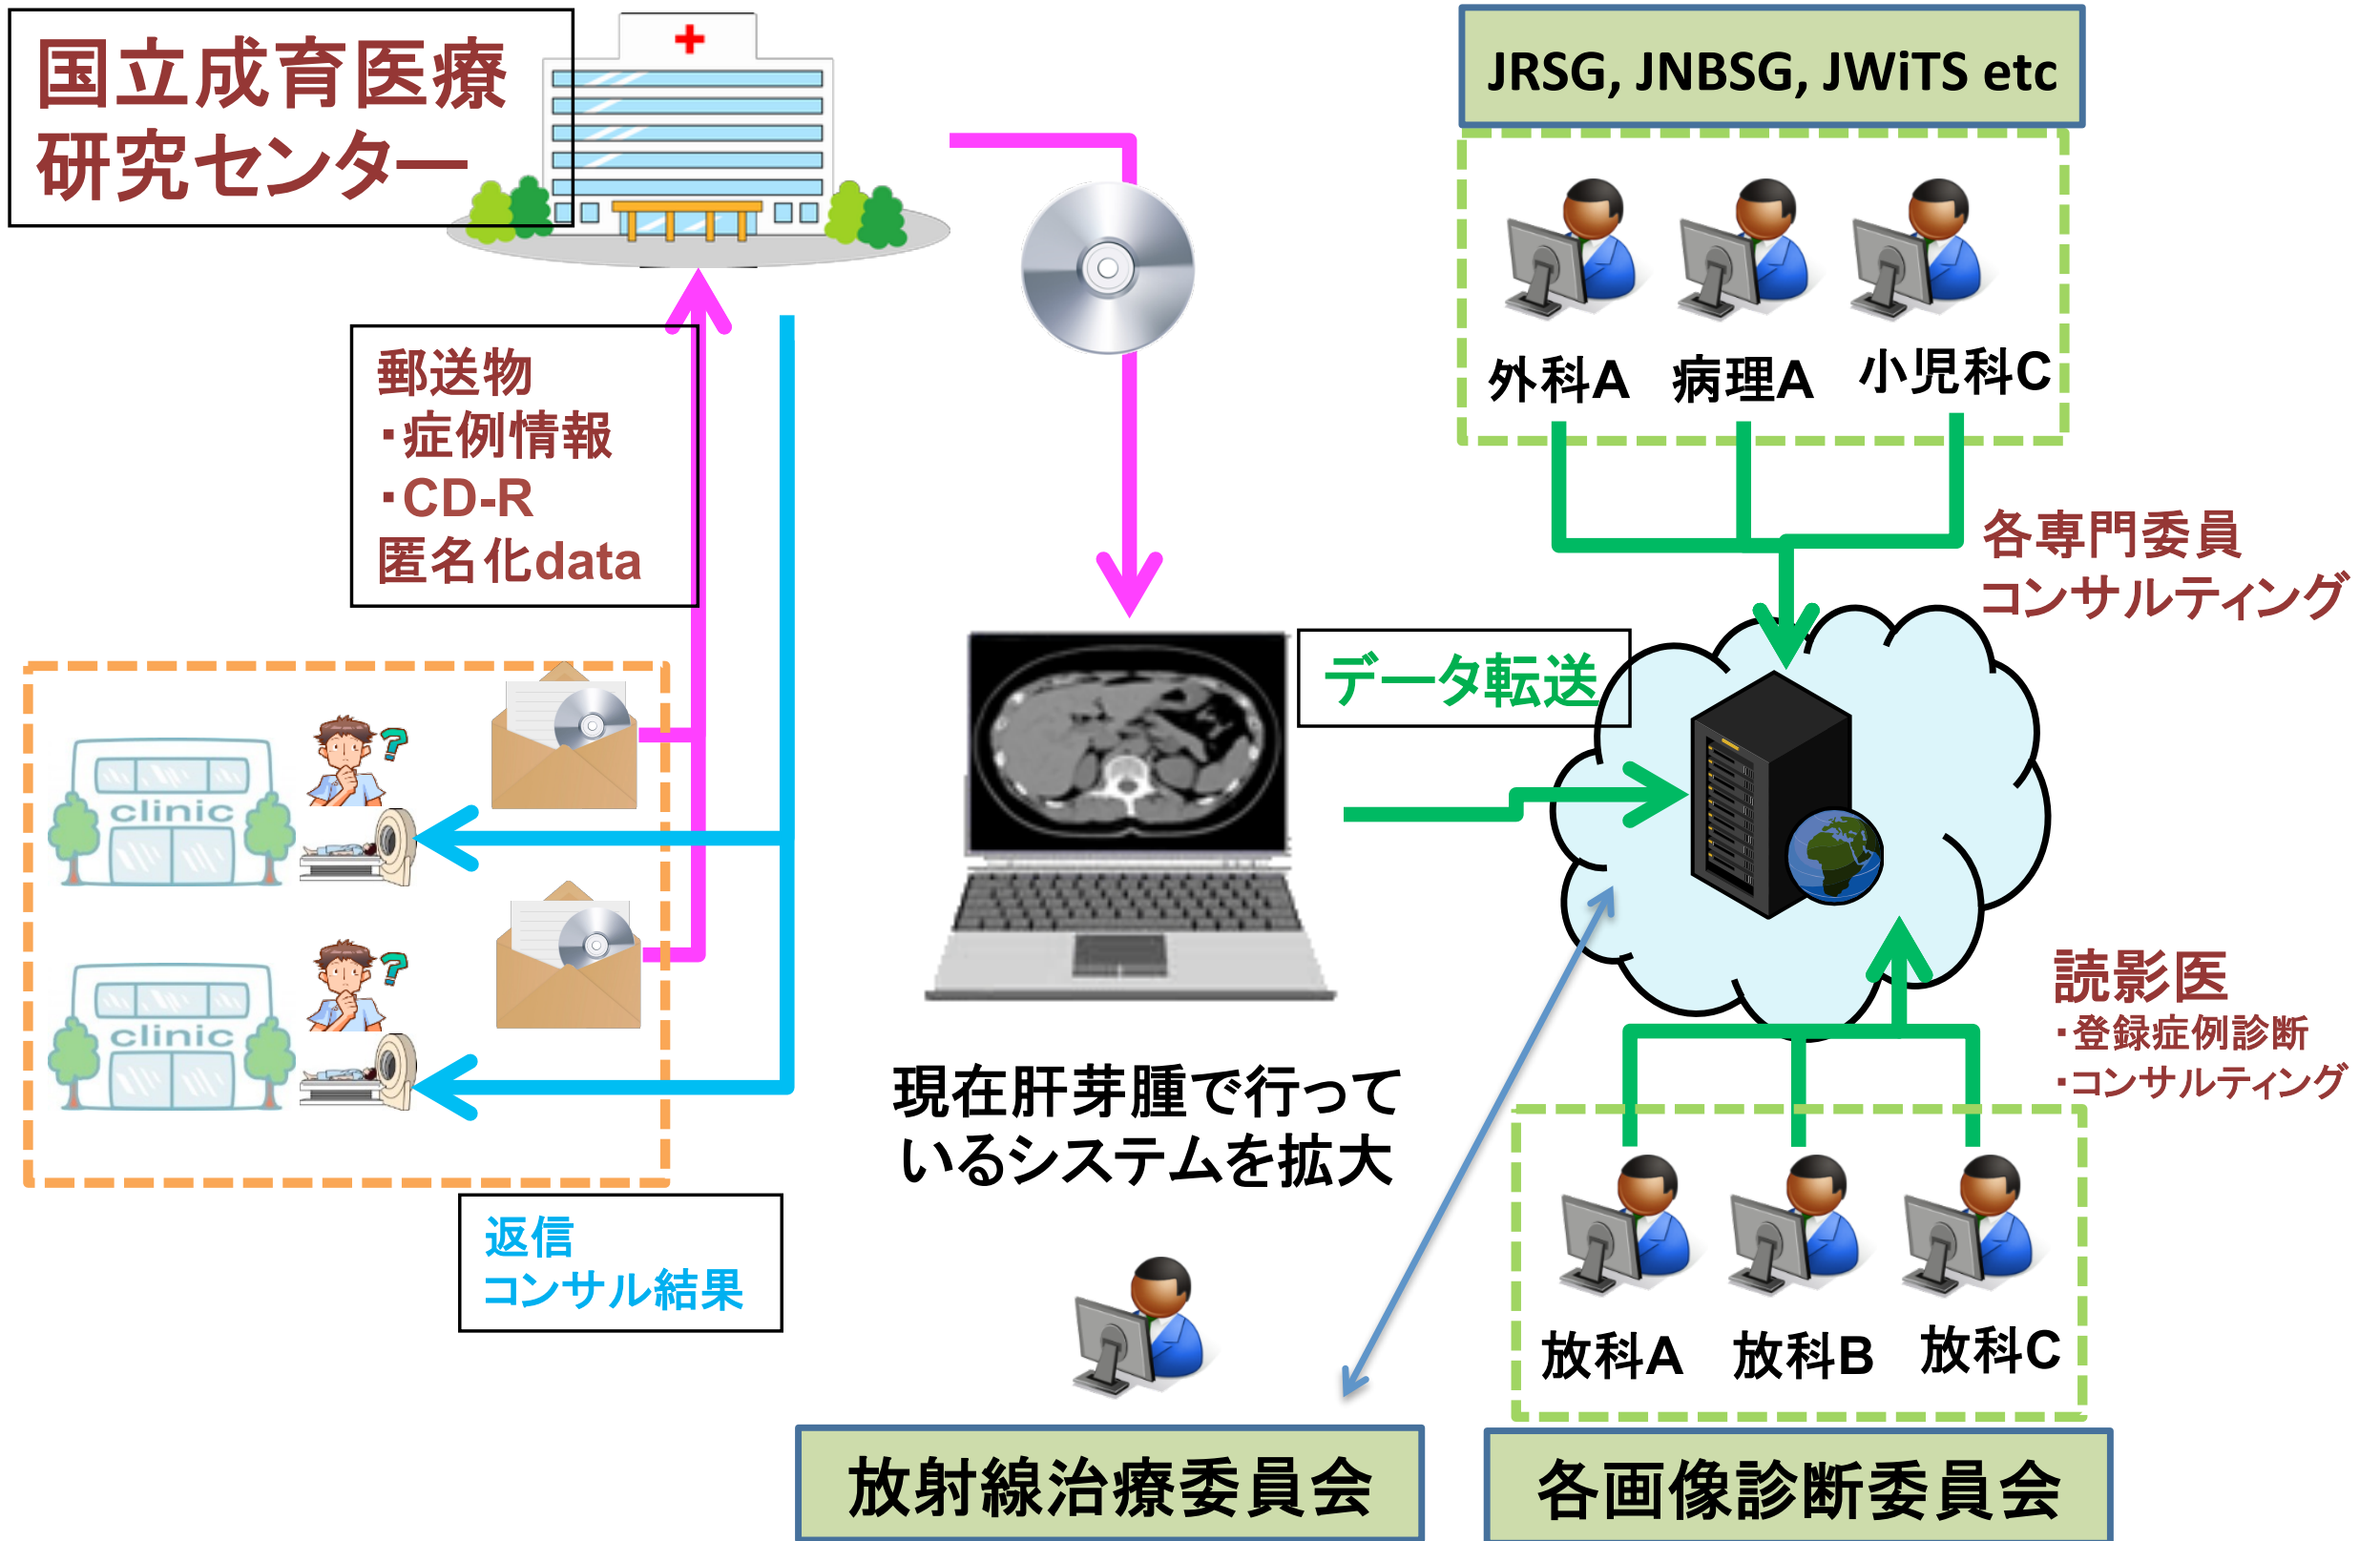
国立成育医療
研究センター

JRSG, JNBSG, JWiTS etc

外科A　病理A　小児科C

各専門委員
コンサルティング

郵送物
・症例情報
・CD-R
匿名化data

データ転送

clinic

clinic

読影医
・登録症例診断
・コンサルティング

現在肝芽腫で行っているシステムを拡大

返信
コンサル結果

放科A　放科B　放科C

放射線治療委員会

各画像診断委員会